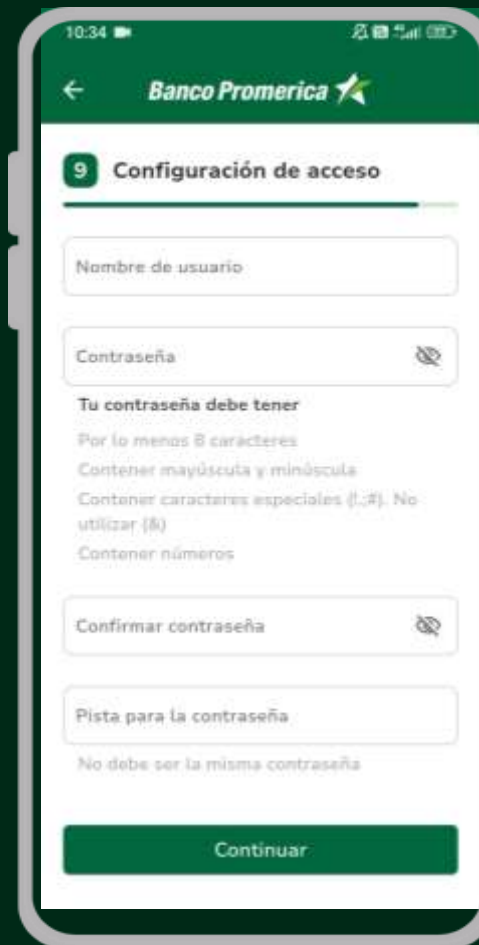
10:34

Banco Promerica

9 Configuración de acceso

Nombre de usuario

Contraseña

Tu contraseña debe tener

Por lo menos 8 caracteres

Contener mayúscula y minúscula

Contener caracteres especiales (!,;#). No utilizar (&)

Contener números

Confirmar contraseña

Pista para la contraseña

No debe ser la misma contraseña

Continuar